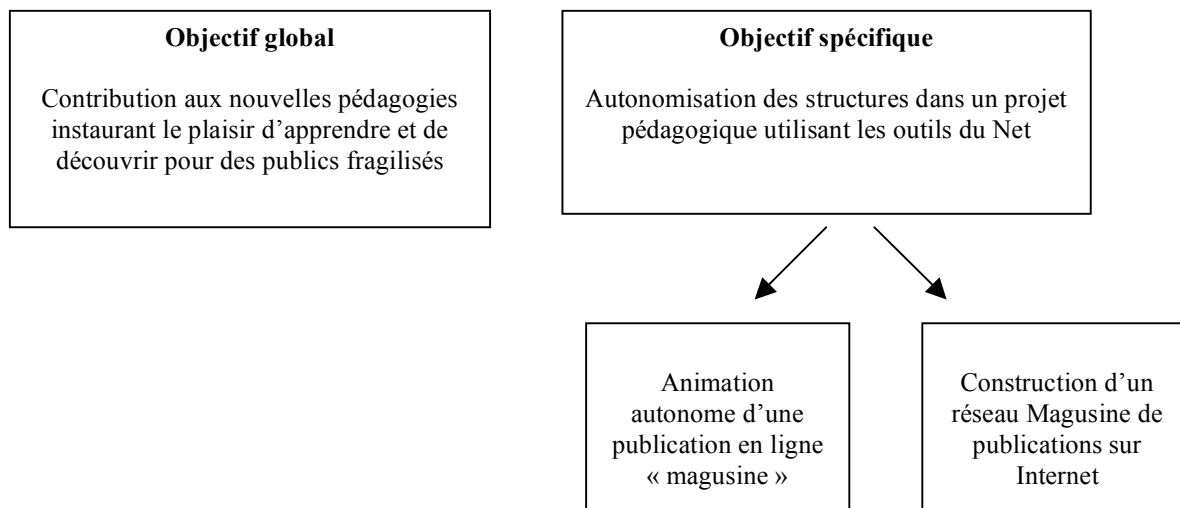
**Objectif global**

Contribution aux nouvelles pédagogies instaurant le plaisir d'apprendre et de découvrir pour des publics fragilisés

**Objectif spécifique**

Autonomisation des structures dans un projet pédagogique utilisant les outils du Net

Animation autonome d'une publication en ligne « magusine »

Construction d'un réseau Magusine de publications sur Internet